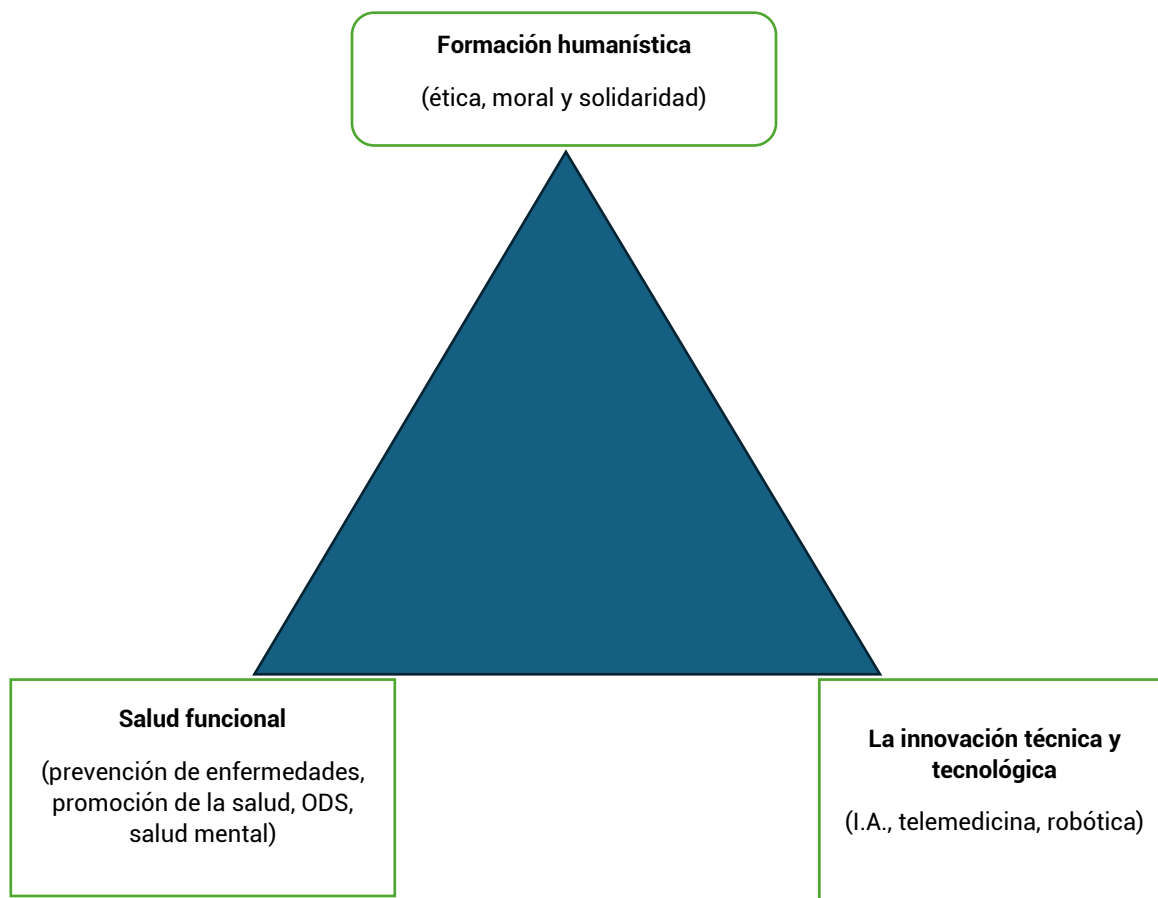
**Formación humanística**

(ética, moral y solidaridad)

**Salud funcional**

(prevención de enfermedades, promoción de la salud, ODS, salud mental)

**La innovación técnica y tecnológica**

(I.A., telemedicina, robótica)